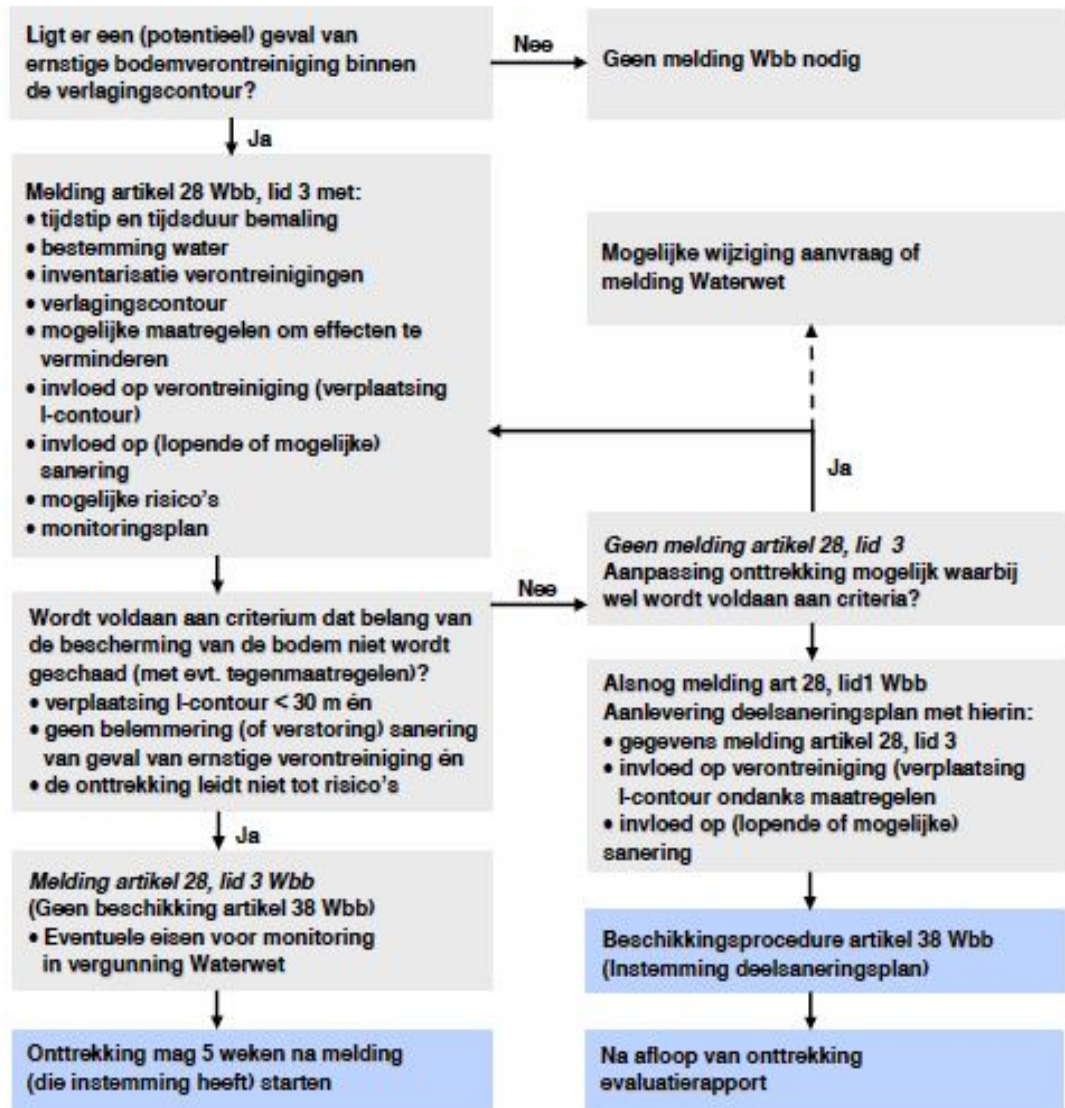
Ligt er een (potentieel) geval van ernstige bodemverontreiniging binnen de verlagingscontour?

Nee

Geen melding Wbb nodig

Ja

Melding artikel 28 Wbb, lid 3 met:
• tijdstip en tijdsduur bemaling
• bestemming water
• inventarisatie verontreinigingen
• verlagingscontour
• mogelijke maatregelen om effecten te verminderen
• invloed op verontreiniging (verplaatsing I-contour)
• invloed op (lopende of mogelijke) sanering
• mogelijke risico's
• monitoringsplan

Mogelijke wijziging aanvraag of melding Waterwet

Ja

Wordt voldaan aan criterium dat belang van de bescherming van de bodem niet wordt geschaad (met evt. tegenmaatregelen)?
• verplaatsing I-contour < 30 m én
• geen belemmering (of verstoring) sanering van geval van ernstige verontreiniging én
• de onttrekking leidt niet tot risico's

Nee

Geen melding artikel 28, lid 3
Aanpassing onttrekking mogelijk waarbij wel wordt voldaan aan criteria?

Alsnog melding art 28, lid1 Wbb
Aanlevering deelsaneringsplan met hierin:
• gegevens melding artikel 28, lid 3
• invloed op verontreiniging (verplaatsing I-contour ondanks maatregelen
• invloed op (lopende of mogelijke) sanering

Ja

Melding artikel 28, lid 3 Wbb
(Geen beschikking artikel 38 Wbb)
• Eventuele eisen voor monitoring in vergunning Waterwet

Beschikkingsprocedure artikel 38 Wbb
(Instemming deelsaneringsplan)

Onttrekking mag 5 weken na melding (die instemming heeft) starten

Na afloop van onttrekking evaluatierapport